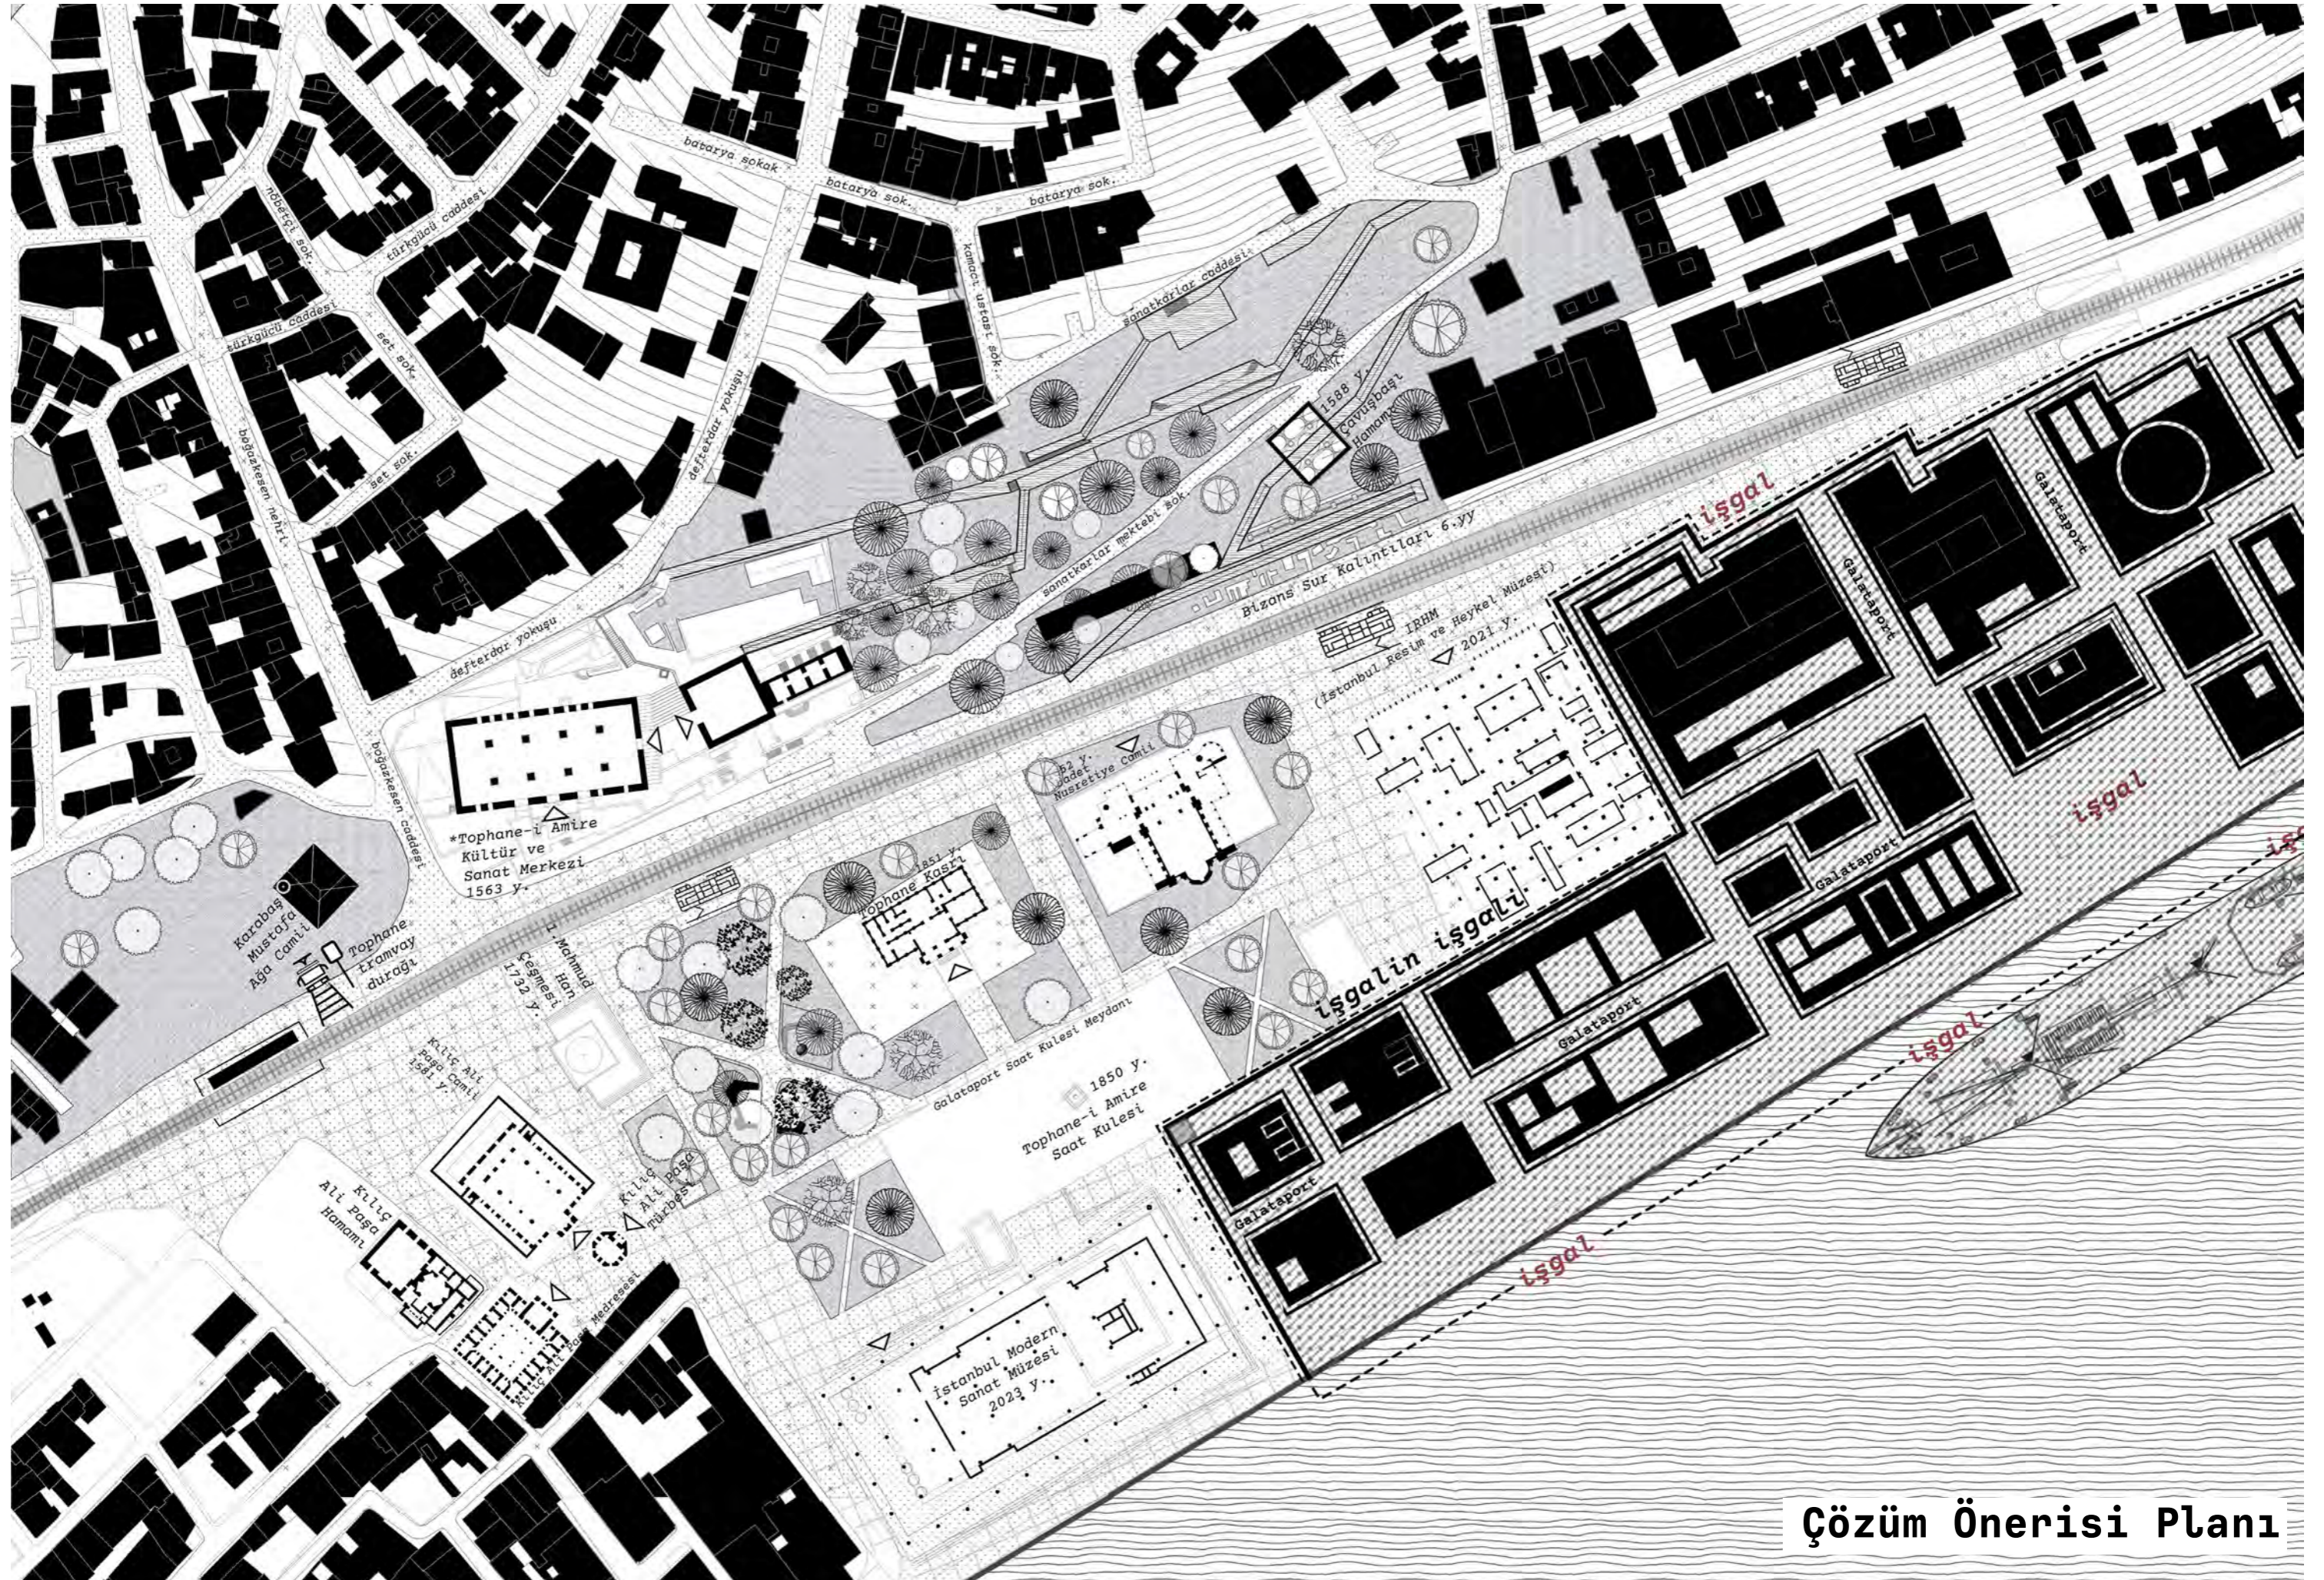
batarya sokak
batarya sok.
batarya sok.
nöbetçi sok.
türkgücü caddesi
kumacı ustası sok.
sanatkarlar caddesi
türkgücü caddesi
set sok.
defterdar yokuşu
boğazkesen nehri
set sok.
defterdar yokuşu
1588 y. Çavuşbaşı Hamamı
sanatkarlar mektebi sok.
Bizans Sur Kalıntıları 6.yy
işgal
Galataport
Galataport
Galataport
defterdar yokuşu
İRHM (İstanbul Resim ve Heykel Müzesi) 2021 y.
boğazkesen caddesi
*Tophane-i Amire Kültür ve Sanat Merkezi 1563 y.
1822 y. Nusretiye Camii
işgal
Karabaş Mustafa Ağa Camii
Tophane tramvay durağı
II. Mahmud Han Çeşmesi 1732 y.
Tophane Kasrı 1851 y.
Galataport
işgalin işgali
işgal
Galataport
Kılıç Ali Paşa Camii 1581 y.
Galataport Saat Kulesi Meydanı
1850 y. Tophane-i Amire Saat Kulesi
işgal
Kılıç Ali Paşa Hamamı
Kılıç Ali Paşa Türbesi
Galataport
Kılıç Ali Paşa Medresesi
işgal
İstanbul Modern Sanat Müzesi 2023 y.
Çözüm Önerisi Planı